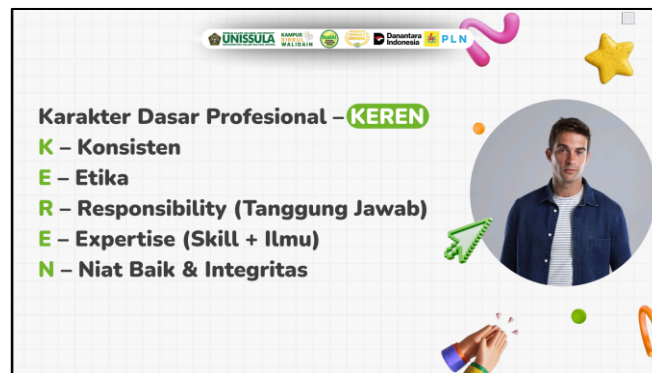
UNISSULA KAMPUS BIRRUL WALIDAIN Danantara Indonesia PLN

Karakter Dasar Profesional – KEREN
K – Konsisten
E – Etika
R – Responsibility (Tanggung Jawab)
E – Expertise (Skill + Ilmu)
N – Niat Baik & Integritas